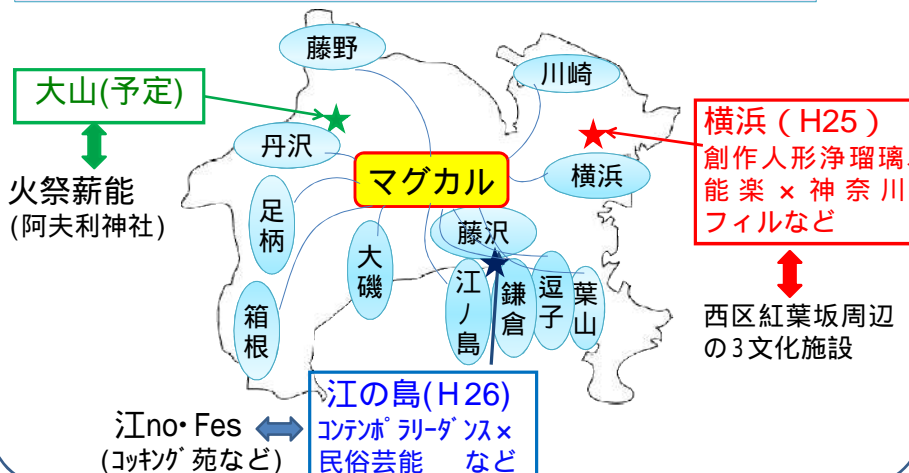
藤野
川崎
大山(予定)
丹沢
横浜（H25）
創作人形浄瑠璃
能楽 × 神奈川フィルなど
火祭薪能
(阿夫利神社)
マグカル
横浜
足柄
大磯
藤沢
江ノ島
鎌倉
逗子
葉山
箱根
西区紅葉坂周辺の3文化施設
江の島(H26)
ｺﾝﾃﾝﾎﾟﾗﾘｰﾀﾞﾝｽ×
民俗芸能　など
江no･Fes
(ｺｯｷﾝｸﾞ苑など)